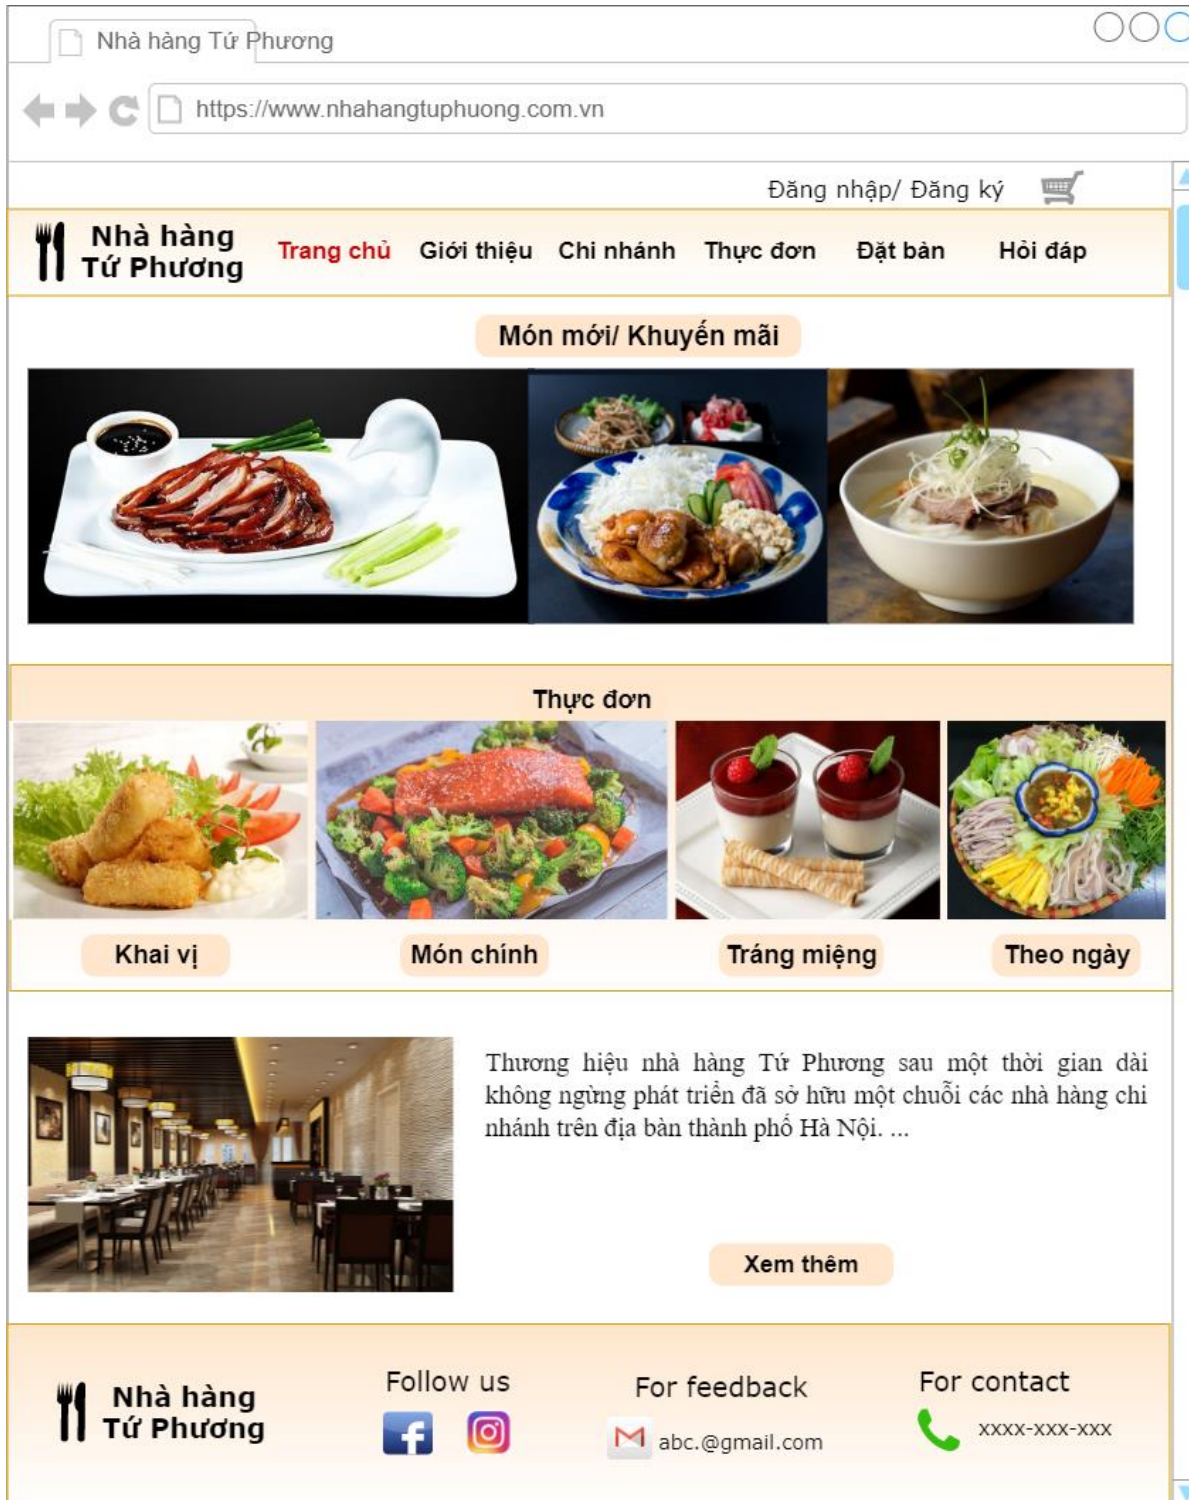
Nhà hàng Tứ Phương

https://www.nhahangtuphuong.com.vn

Đăng nhập/ Đăng ký

Nhà hàng Tứ Phương

Trang chủ Giới thiệu Chi nhánh Thực đơn Đặt bàn Hỏi đáp

Món mới/ Khuyến mãi

Thực đơn

Khai vị

Món chính

Tráng miệng

Theo ngày

Thương hiệu nhà hàng Tứ Phương sau một thời gian dài không ngừng phát triển đã sở hữu một chuỗi các nhà hàng chi nhánh trên địa bàn thành phố Hà Nội. ...

Xem thêm

Nhà hàng Tứ Phương

Follow us

For feedback

abc.@gmail.com

For contact

xxxx-xxx-xxx